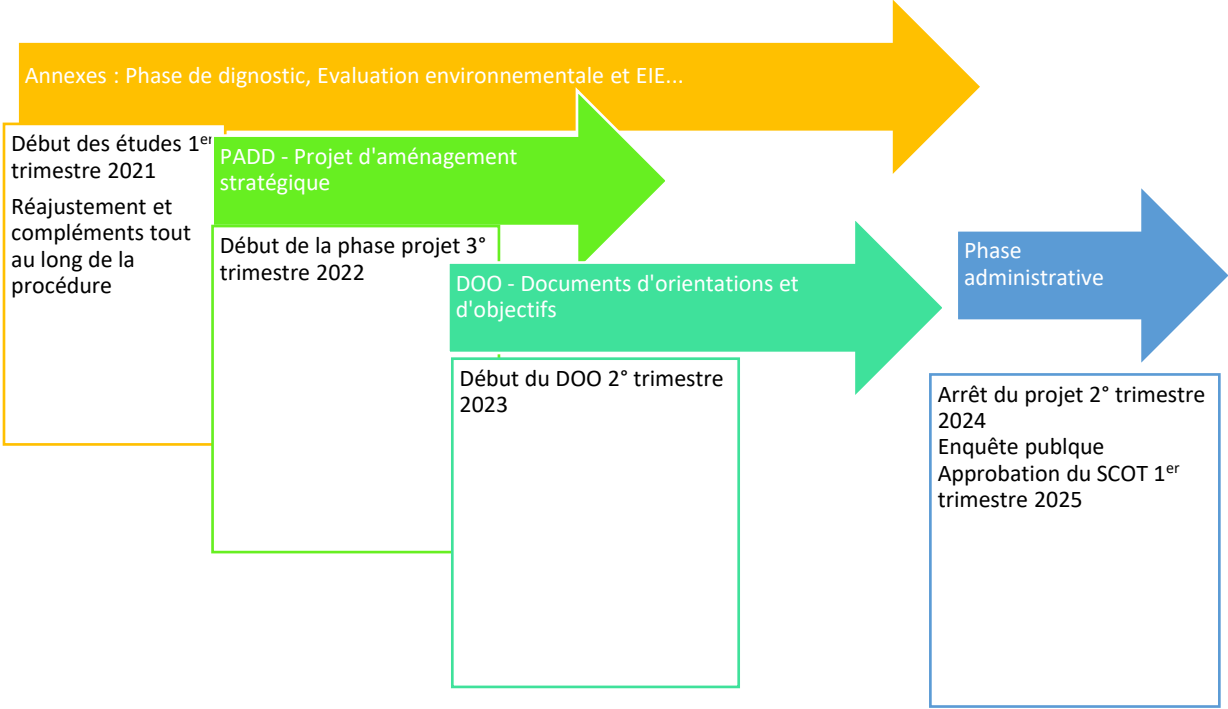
Annexes : Phase de dignostic, Evaluation environnementale et EIE...

Début des études 1$^{er}$ trimestre 2021

Réajustement et compléments tout au long de la procédure

PADD - Projet d'aménagement stratégique

Début de la phase projet 3° trimestre 2022

DOO - Documents d'orientations et d'objectifs

Début du DOO 2° trimestre 2023

Phase administrative

Arrêt du projet 2° trimestre 2024
Enquête publque
Approbation du SCOT 1$^{er}$ trimestre 2025